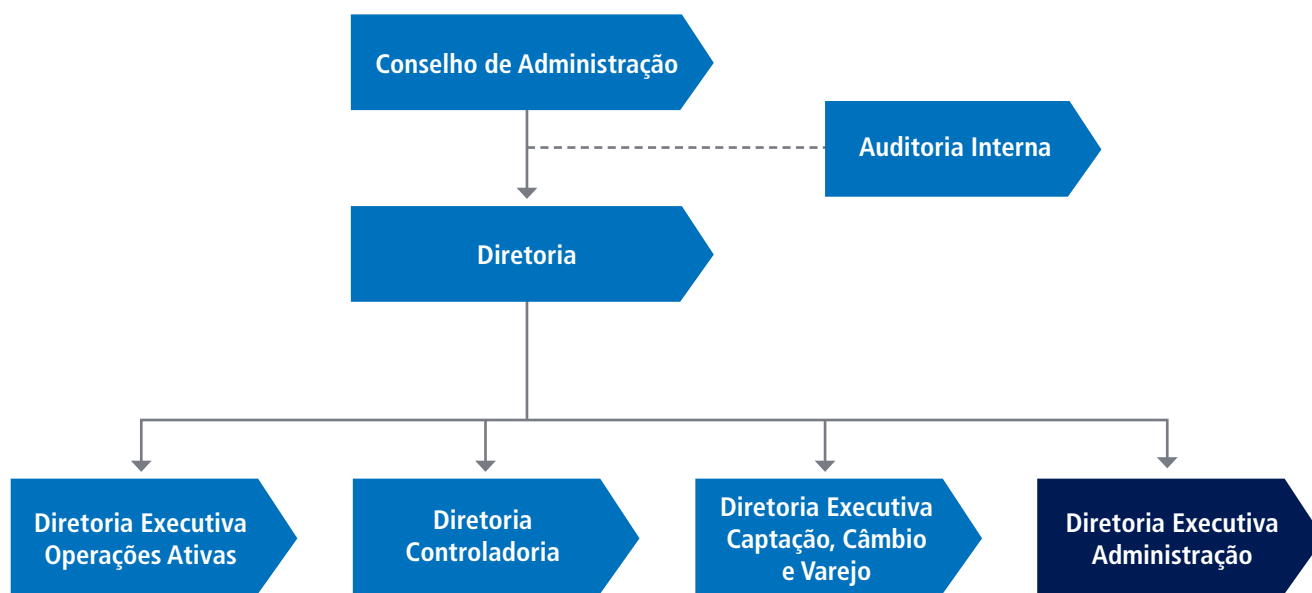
Conselho de Administração

Auditoria Interna

Diretoria

Diretoria Executiva Operações Ativas

Diretoria Controladoria

Diretoria Executiva Captação, Câmbio e Varejo

Diretoria Executiva Administração